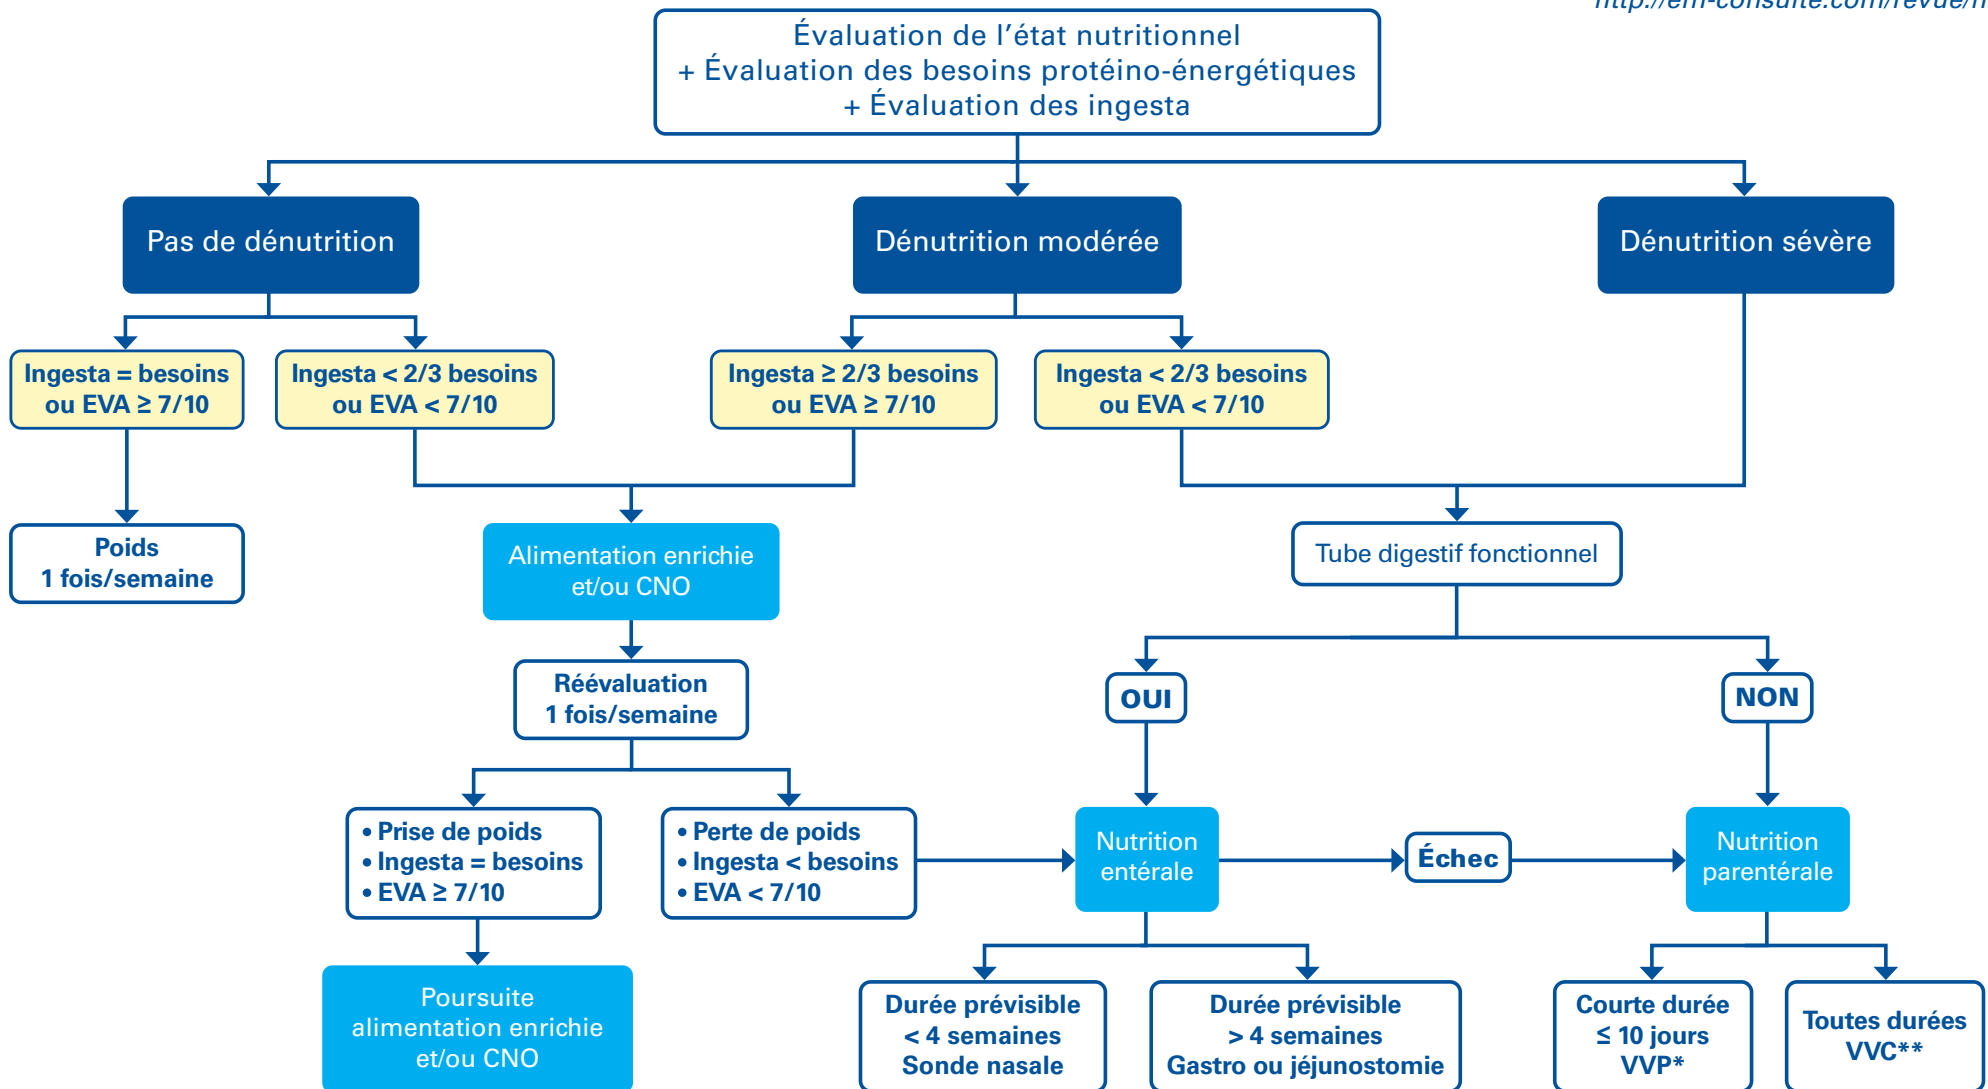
http://em-consulte.com/revue/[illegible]

Évaluation de l'état nutritionnel
+ Évaluation des besoins protéino-énergétiques
+ Évaluation des ingesta

Pas de dénutrition

Dénutrition modérée

Dénutrition sévère

Ingesta = besoins ou EVA ≥ 7/10

Ingesta < 2/3 besoins ou EVA < 7/10

Ingesta ≥ 2/3 besoins ou EVA ≥ 7/10

Ingesta < 2/3 besoins ou EVA < 7/10

Poids 1 fois/semaine

Alimentation enrichie et/ou CNO

Tube digestif fonctionnel

Réévaluation 1 fois/semaine

OUI

NON

• Prise de poids
• Ingesta = besoins
• EVA ≥ 7/10

• Perte de poids
• Ingesta < besoins
• EVA < 7/10

Nutrition entérale

Échec

Nutrition parentérale

Poursuite alimentation enrichie et/ou CNO

Durée prévisible < 4 semaines Sonde nasale

Durée prévisible > 4 semaines Gastro ou jéjunostomie

Courte durée ≤ 10 jours VVP*

Toutes durées VVC**